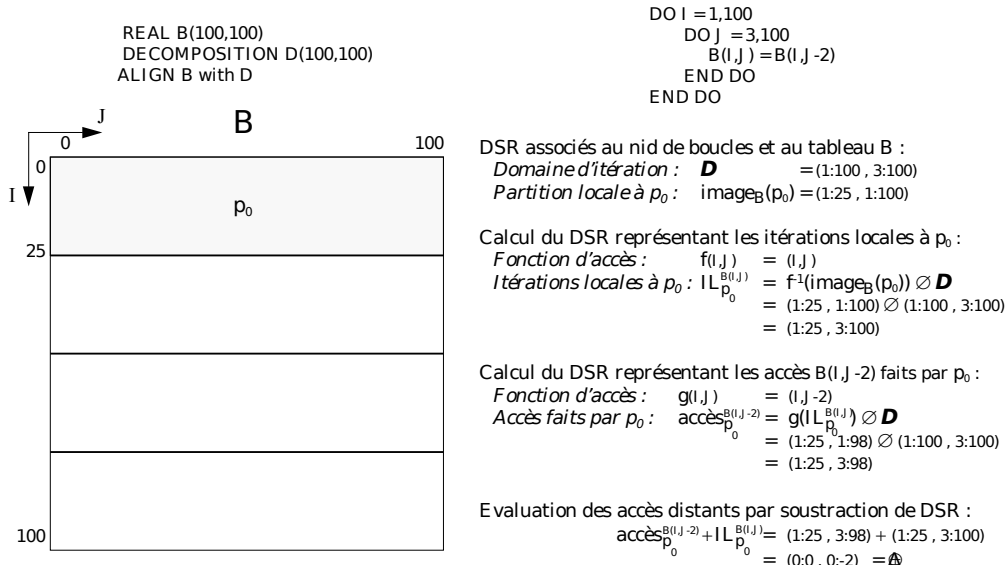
REAL B(100,100)
DECOMPOSITION D(100,100)
ALIGN B with D

DO I = 1,100
DO J = 3,100
B(I,J) = B(I,J -2)
END DO
END DO

J
0
B
100
0
I
$p_0$
25
100

DSR associés au nid de boucles et au tableau B :
*Domaine d'itération :* $\boldsymbol{D}$ = (1:100 , 3:100)
*Partition locale à $p_0$ :* $image_B(p_0)$ = (1:25 , 1:100)

Calcul du DSR représentant les itérations locales à $p_0$ :
*Fonction d'accès :* f(I,J) = (I,J)
*Itérations locales à $p_0$ :* $IL_{p_0}^{B(I,J)}$ = $f^{-1}(image_B(p_0)) \varnothing \boldsymbol{D}$
= (1:25 , 1:100) $\varnothing$ (1:100 , 3:100)
= (1:25 , 3:100)

Calcul du DSR représentant les accès B(I,J -2) faits par $p_0$ :
*Fonction d'accès :* g(I,J) = (I,J -2)
*Accès faits par $p_0$ :* $accès_{p_0}^{B(I,J-2)}$ = $g(IL_{p_0}^{B(I,J)}) \varnothing \boldsymbol{D}$
= (1:25 , 1:98) $\varnothing$ (1:100 , 3:100)
= (1:25 , 3:98)

Evaluation des accès distants par soustraction de DSR :
$accès_{p_0}^{B(I,J-2)} + IL_{p_0}^{B(I,J)}$ = (1:25 , 3:98) + (1:25 , 3:100)
= (0:0 , 0:-2) = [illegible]